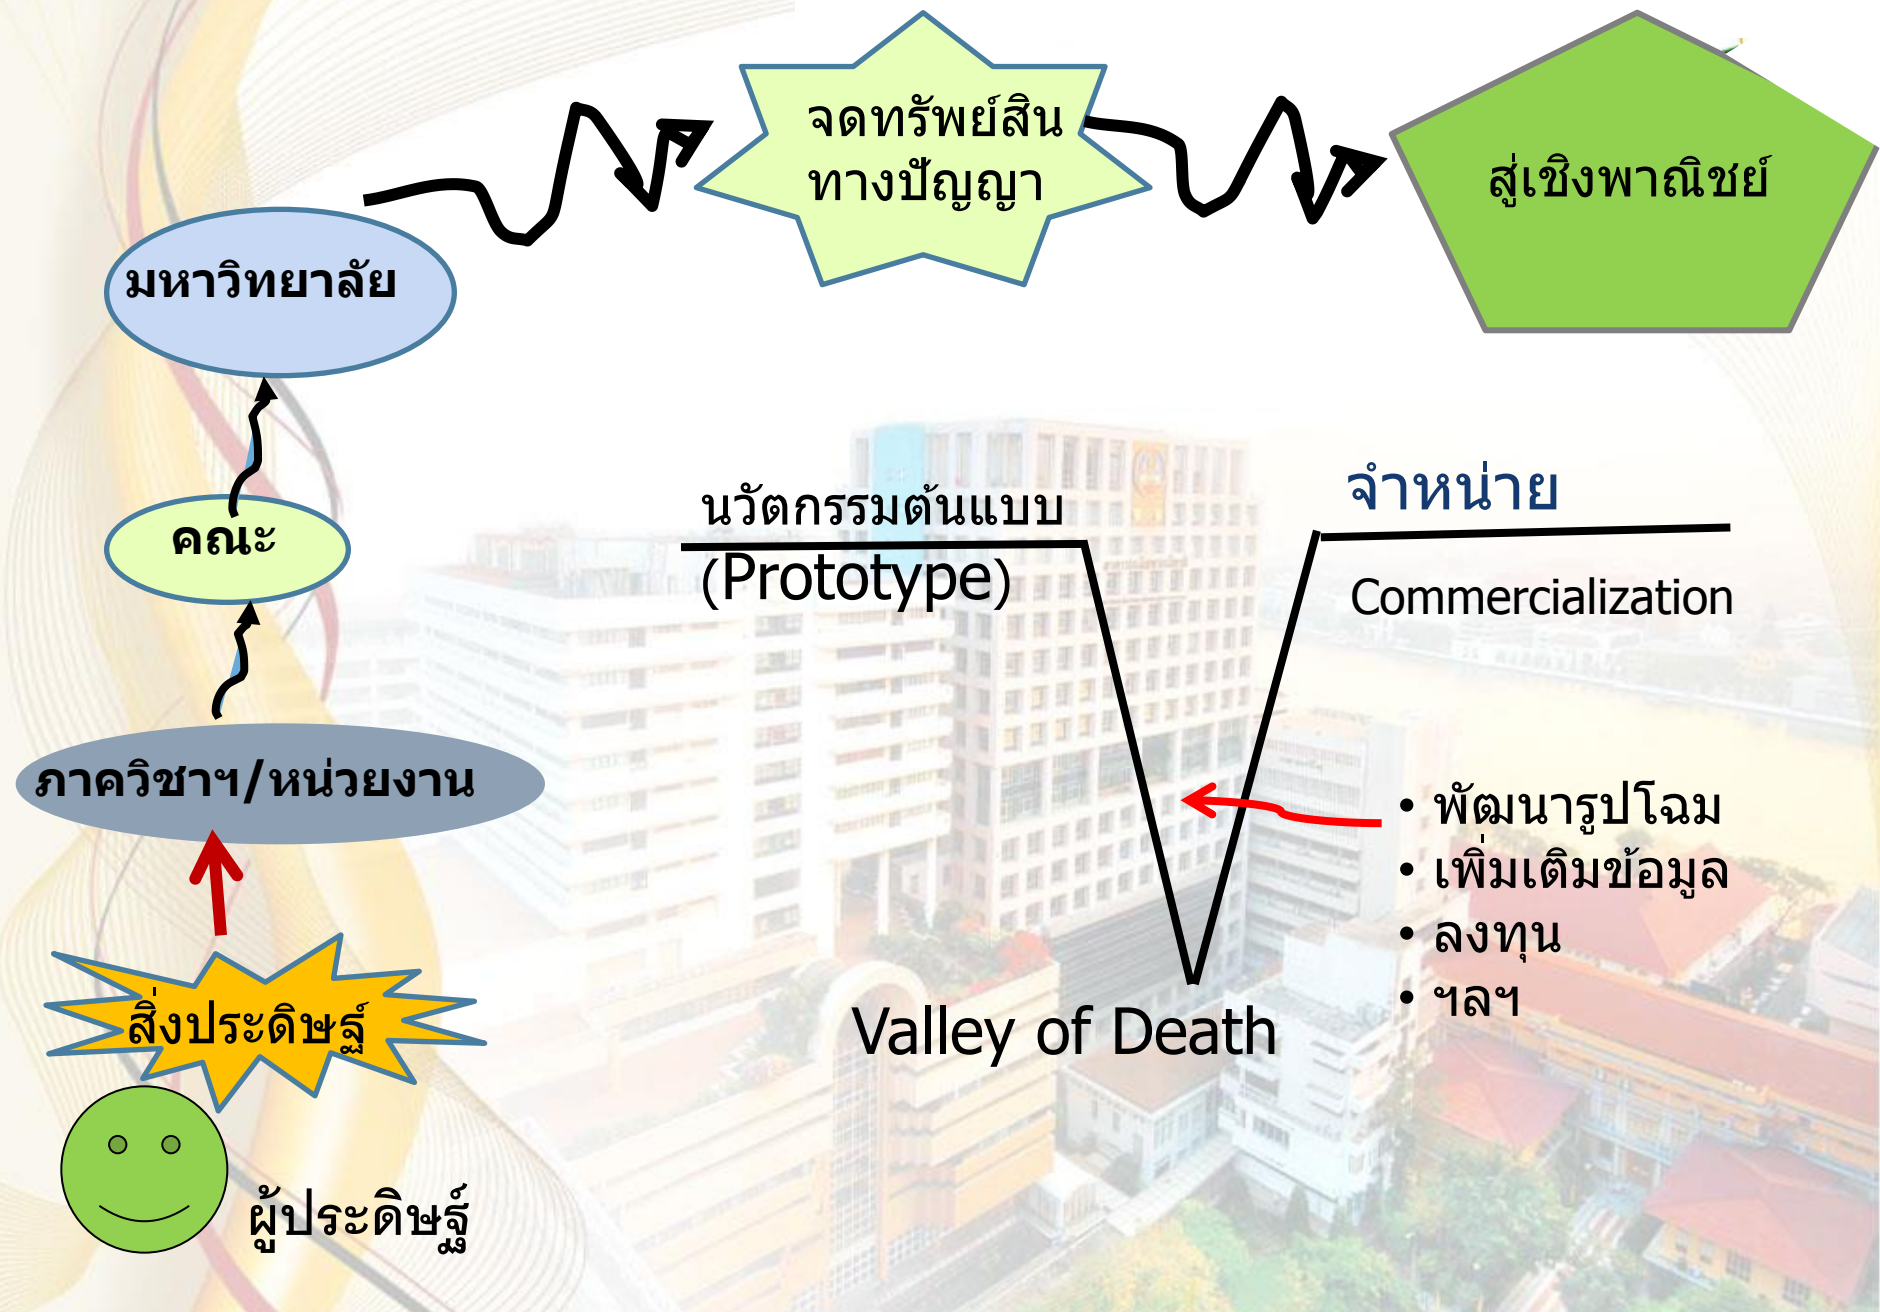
จดทรัพย์สิน
ทางปัญญา

สู่เชิงพาณิชย์

มหาวิทยาลัย

คณะ

ภาควิชาฯ/หน่วยงาน

สิ่งประดิษฐ์

ผู้ประดิษฐ์

นวัตกรรมต้นแบบ
(Prototype)

จำหน่าย
Commercialization

Valley of Death

• พัฒนารูปโฉม
• เพิ่มเติมข้อมูล
• ลงทุน
• ฯลฯ